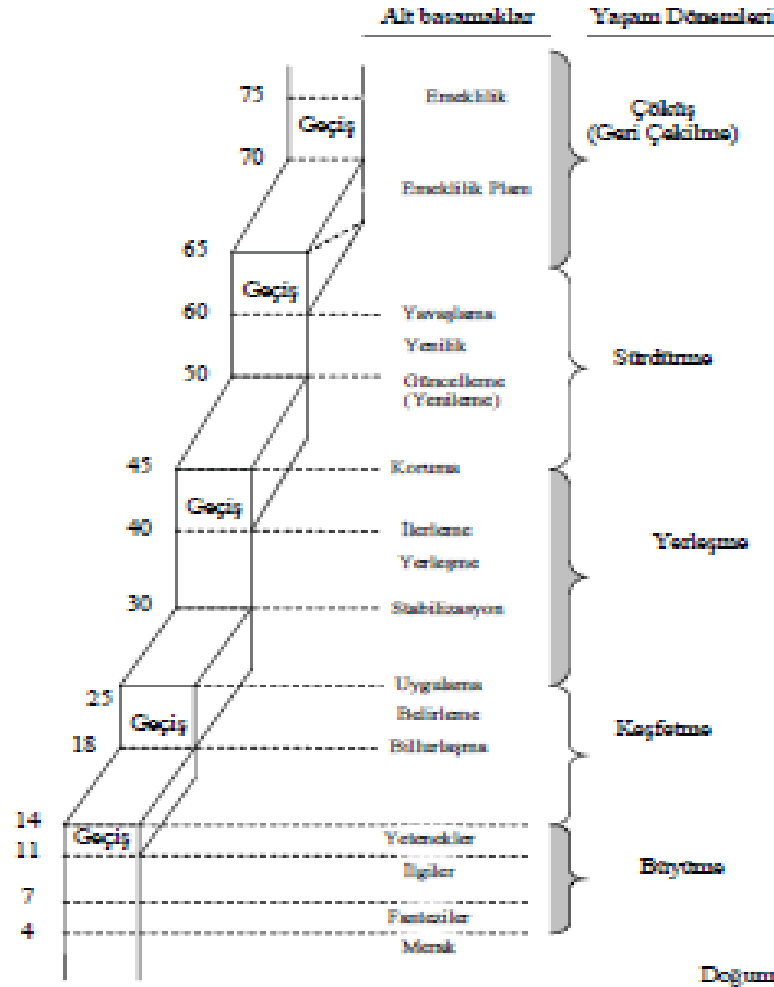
Alt basamaklar

Yaşam Dönemleri

75

Emeklilik

Geçiş

70

Çöküş (Geri Çekilme)

Emeklilik Planı

65

Geçiş

60

Yavaşlama

Yenilik

Sürdürme

50

Güncelleme (Yenileme)

45

Koruma

Geçiş

40

İlerleme

Yerleşme

Yerleşme

30

Stabilizasyon

25

Uygulama

Geçiş

Belirleme

Keşfetme

18

Billurlaşma

14

Geçiş

Yetenekler

11

İlgiler

Büyüme

7

Fanteziler

4

Merak

Doğum